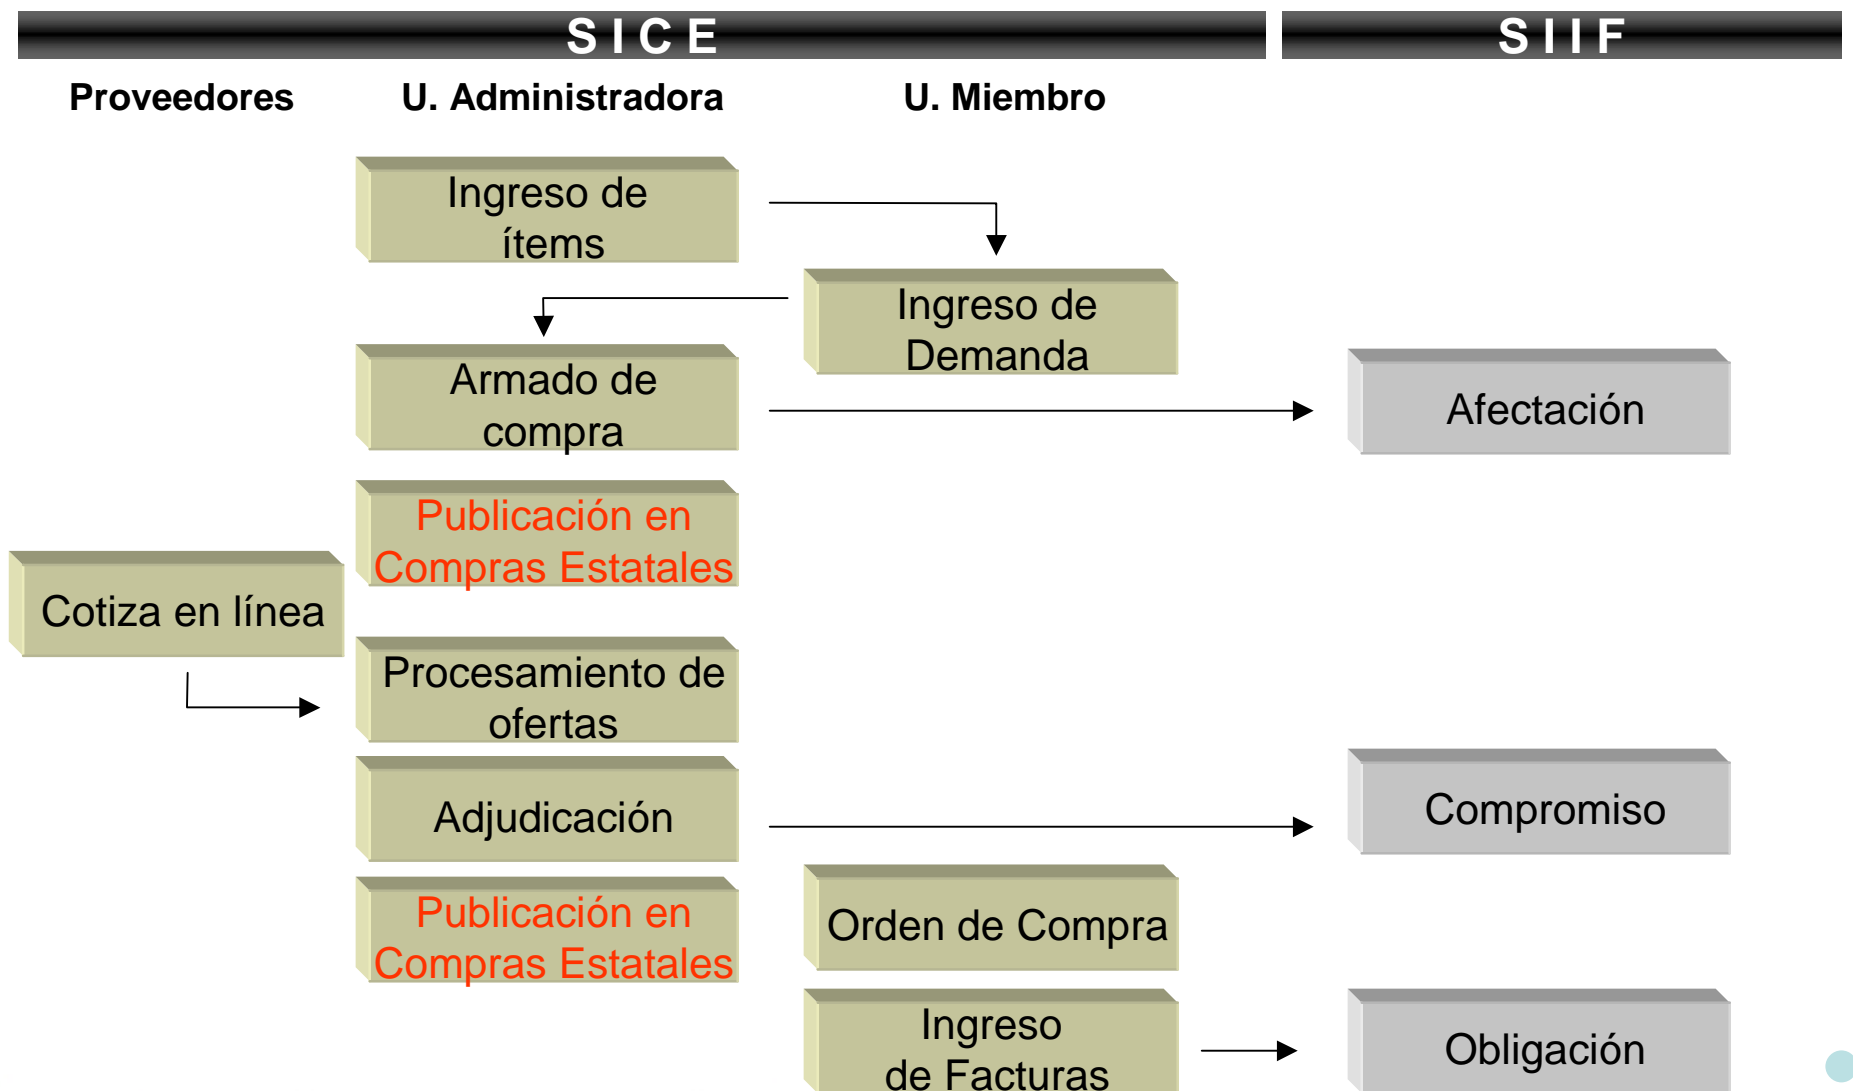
S I C E

S I I F

Proveedores

U. Administradora

U. Miembro

Ingreso de ítems

Ingreso de Demanda

Armado de compra

Afectación

Publicación en Compras Estatales

Cotiza en línea

Procesamiento de ofertas

Adjudicación

Compromiso

Publicación en Compras Estatales

Orden de Compra

Ingreso de Facturas

Obligación